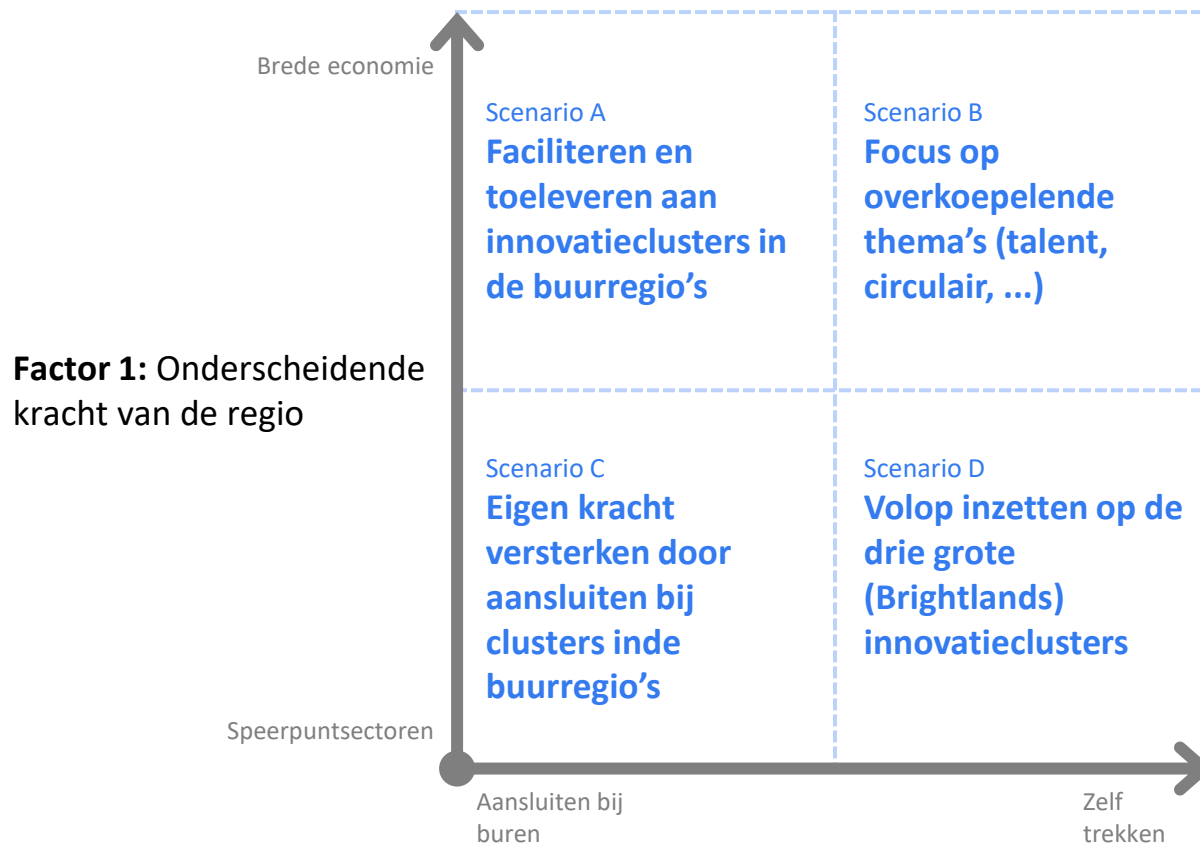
Brede economie

Factor 1: Onderscheidende kracht van de regio

Speerpuntsectoren

Scenario A
Faciliteren en toeleveren aan innovatieclusters in de buurregio's

Scenario B
Focus op overkoepelende thema's (talent, circulair, ...)

Scenario C
Eigen kracht versterken door aansluiten bij clusters inde buurregio's

Scenario D
Volop inzetten op de drie grote (Brightlands) innovatieclusters

Aansluiten bij buren

Zelf trekken